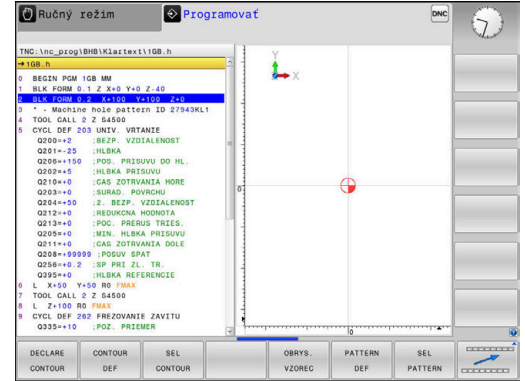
Ručný režim

Programovať

DNC

TNC:\nc_prog\BHB\Klartext\1GB.h

→1GB.h

0 BEGIN PGM 1GB MM
1 BLK FORM 0.1 Z X+0 Y+0 Z-40
2 BLK FORM 0.2 X+100 Y+100 Z+0
3 * - Machine hole pattern ID 27943KL1
4 TOOL CALL 2 Z S4500
5 CYCL DEF 203 UNIV. VRTANIE
Q200=+2 ;BEZP. VZDIALENOST
Q201=-25 ;HLBKA
Q206=+150 ;POS. PRISUVU DO HL.
Q202=+5 ;HLBKA PRISUVU
Q210=+0 ;CAS ZOTRVANIA HORE
Q203=+0 ;SURAD. POVRCHU
Q204=+50 ;2. BEZP. VZDIALENOST
Q212=+0 ;REDUKCNA HODNOTA
Q213=+0 ;POC. PRERUS TRIES.
Q205=+0 ;MIN. HLBKA PRISUVU
Q211=+0 ;CAS ZOTRVANIA DOLE
Q208=+99999 ;POSUV SPAT
Q256=+0.2 ;SP PRI ZL. TR.
Q395=+0 ;HLBKA REFERENCIE
6 L X+50 Y+50 R0 FMAX
7 TOOL CALL 2 Z S4500
8 L Z+100 R0 FMAX
9 CYCL DEF 262 FREZOVANIE ZAVITU
Q335=+10 ;POZ. PRIEMER

Y
X
0
0

DECLARE CONTOUR
CONTOUR DEF
SEL CONTOUR
OBRYS. VZOREC
PATTERN DEF
SEL PATTERN